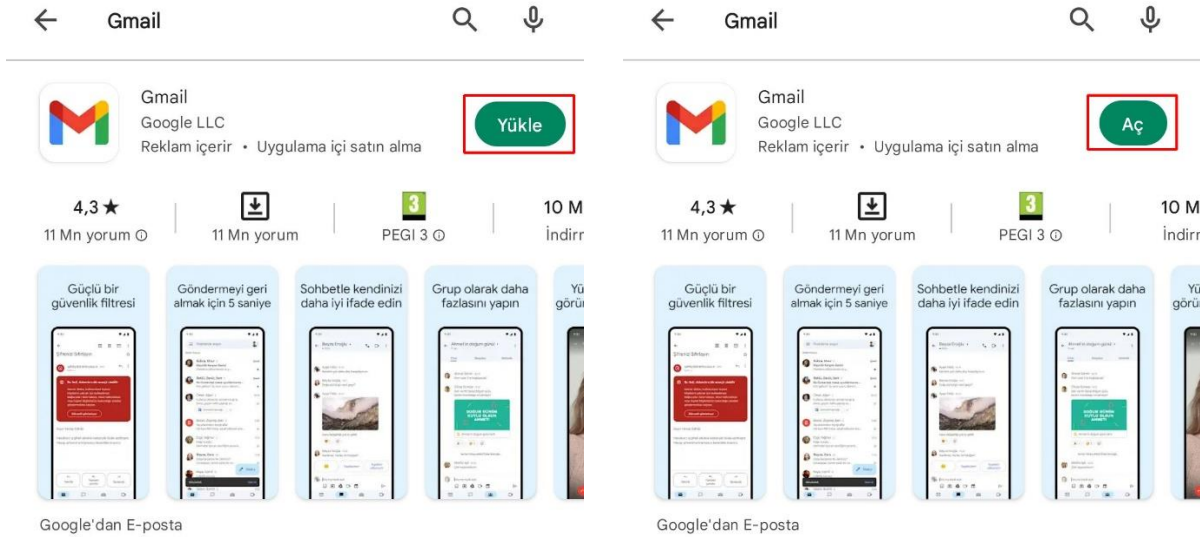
Gmail

Gmail
Google LLC
Reklam içerir • Uygulama içi satın alma

Yükle

4,3 ★
11 Mn yorum ⓘ

11 Mn yorum

3
PEGI 3 ⓘ

10 M
İndirr

Güçlü bir güvenlik filtresi

Göndermeyi geri almak için 5 saniye

Sohbetle kendinizi daha iyi ifade edin

Grup olarak daha fazlasını yapın

Yü
görü

Google'dan E-posta

Gmail

Gmail
Google LLC
Reklam içerir • Uygulama içi satın alma

Aç

4,3 ★
11 Mn yorum ⓘ

11 Mn yorum

3
PEGI 3 ⓘ

10 M
İndirr

Güçlü bir güvenlik filtresi

Göndermeyi geri almak için 5 saniye

Sohbetle kendinizi daha iyi ifade edin

Grup olarak daha fazlasını yapın

Yü
görü

Google'dan E-posta